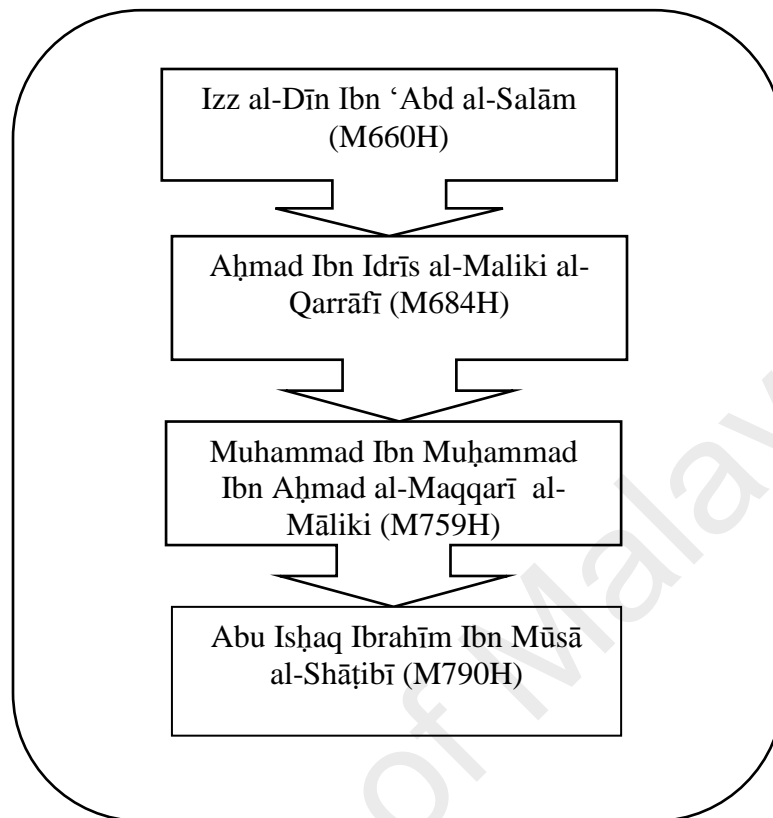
Izz al-Dīn Ibn ʻAbd al-Salām (M660H)

Aḥmad Ibn Idrīs al-Maliki al-Qarrāfī (M684H)

Muhammad Ibn Muḥammad Ibn Aḥmad al-Maqqarī al-Māliki (M759H)

Abu Isḥaq Ibrahīm Ibn Mūsā al-Shāṭibī (M790H)

of Malay